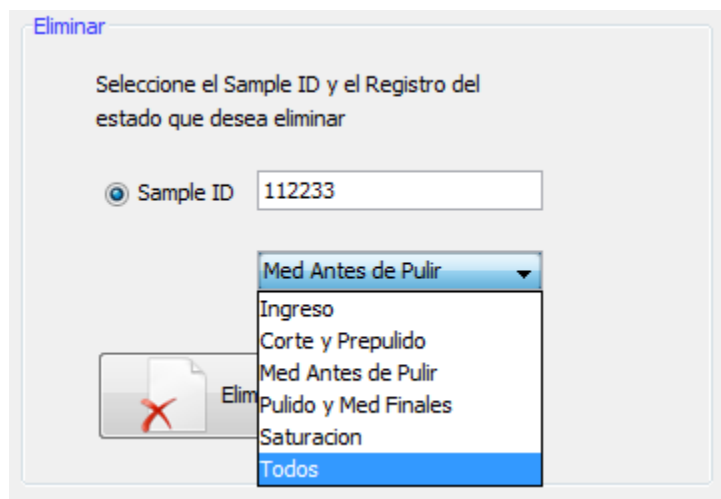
Eliminar

Seleccione el Sample ID y el Registro del estado que desea eliminar

Sample ID 112233

Med Antes de Pulir

Ingreso
Corte y Prepulido
Med Antes de Pulir
Pulido y Med Finales
Saturacion
Todos

Elim